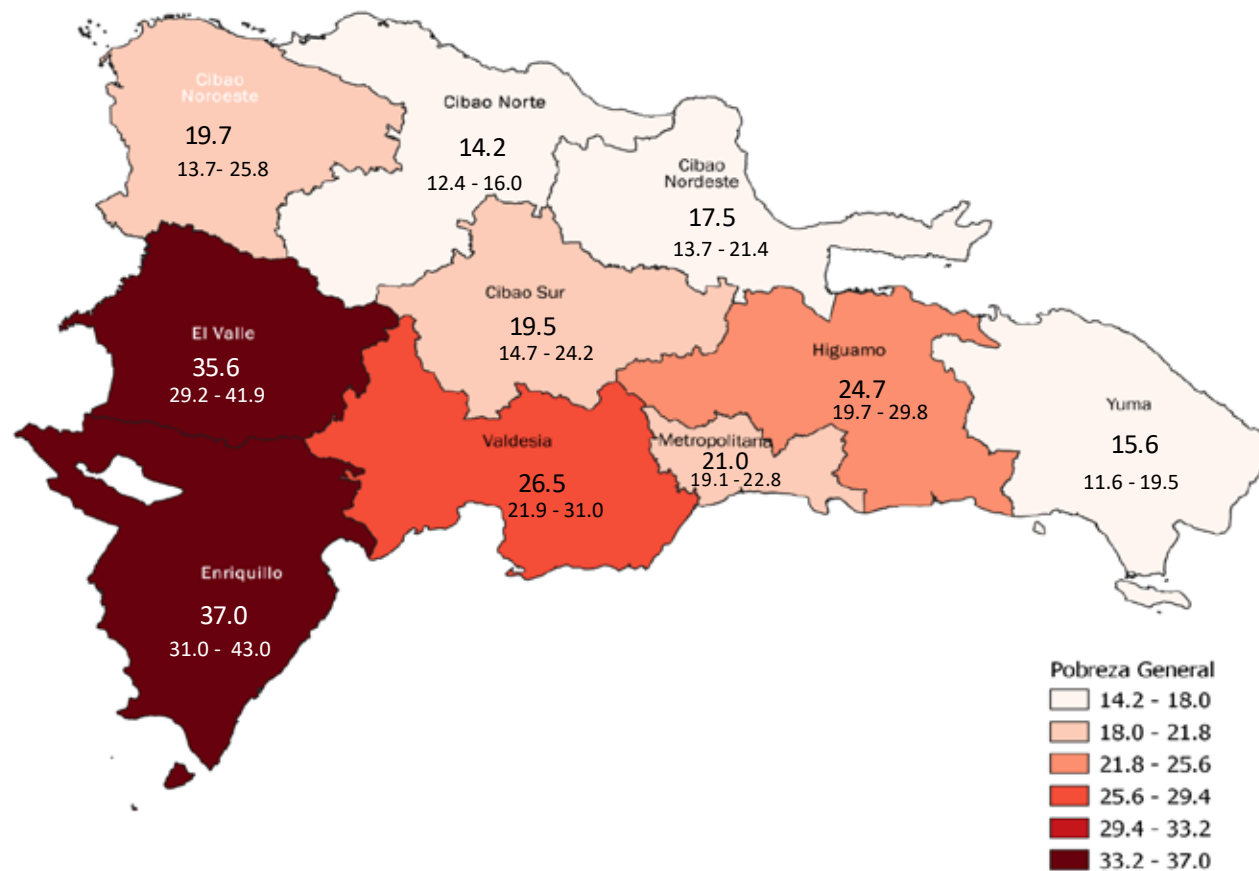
Cibao Noroeste
19.7
13.7- 25.8

Cibao Norte
14.2
12.4 - 16.0

Cibao Nordeste
17.5
13.7 - 21.4

Cibao Sur
19.5
14.7 - 24.2

El Valle
35.6
29.2 - 41.9

Higuamo
24.7
19.7 - 29.8

Yuma
15.6
11.6 - 19.5

Valdesia
26.5
21.9 - 31.0

Metropolitana
21.0
19.1 - 22.8

Enriquillo
37.0
31.0 - 43.0

Pobreza General
14.2 - 18.0
18.0 - 21.8
21.8 - 25.6
25.6 - 29.4
29.4 - 33.2
33.2 - 37.0